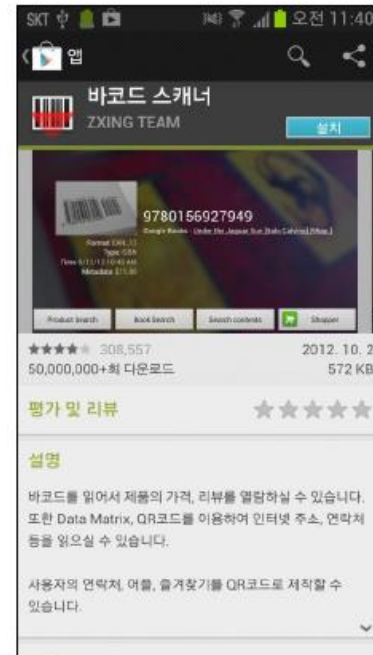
SKT 오전 11:40

앱

바코드 스캐너

ZXING TEAM

설치

9780156927949

Google Books · Under the Tuscan Sun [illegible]

Format EAN_13
Type ISBN
Time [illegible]
Metadata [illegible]

Product Search

Book Search

Search contents

Shopper

308,557

2012. 10. 2

50,000,000+회 다운로드

572 KB

평가 및 리뷰

설명

바코드를 읽어서 제품의 가격, 리뷰를 열람하실 수 있습니다. 또한 Data Matrix, QR코드를 이용하여 인터넷 주소, 연락처 등을 읽으실 수 있습니다.

사용자의 연락처, 어플, 즐겨찾기를 QR코드로 제작할 수 있습니다.